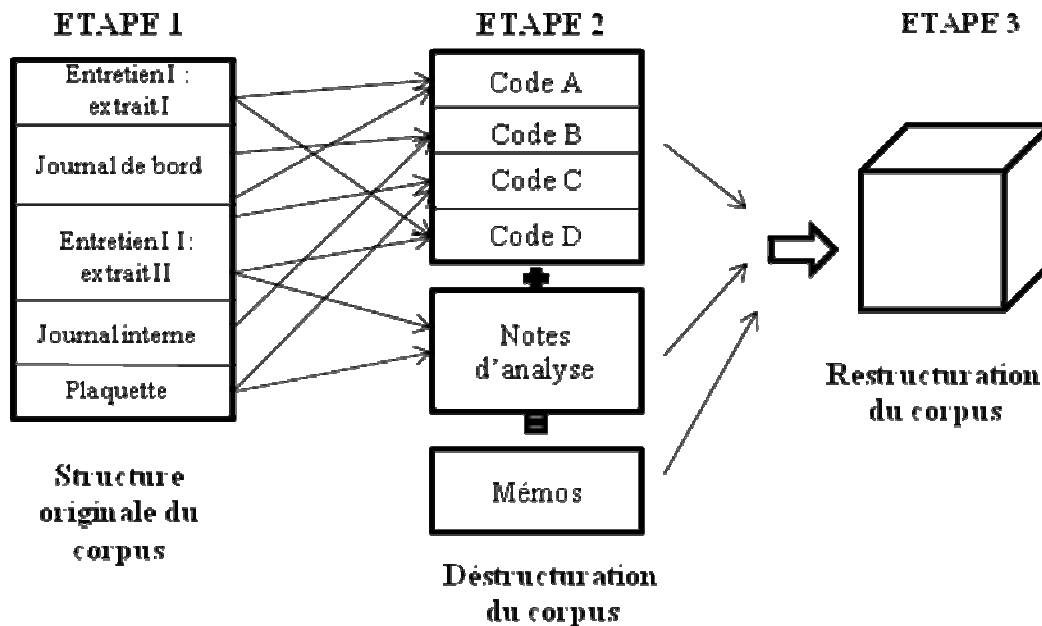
ETAPE 1

Entretien I : extrait I

Journal de bord

Entretien II : extrait II

Journal interne

Plaquette

Structure originale du corpus

ETAPE 2

Code A

Code B

Code C

Code D

+

Notes d'analyse

=

Mémos

Déstructuration du corpus

ETAPE 3

Restructuration du corpus